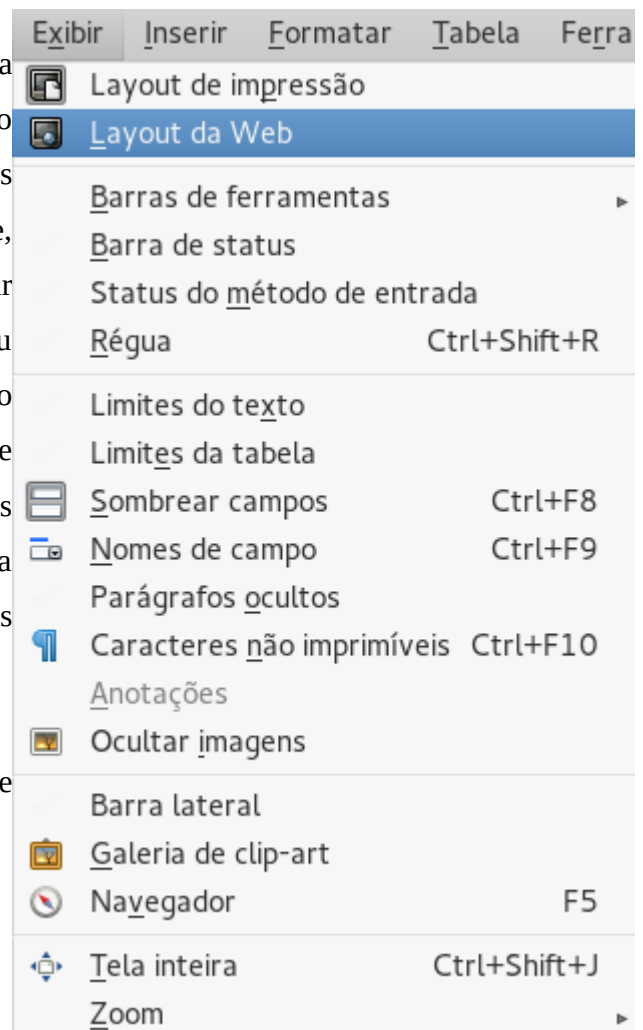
Exibir Inserir Formatar Tabela Ferra

Layout de impressão
Layout da Web
Barras de ferramentas
Barra de status
Status do método de entrada
Régua Ctrl+Shift+R
Limites do texto
Limites da tabela
Sombrear campos Ctrl+F8
Nomes de campo Ctrl+F9
Parágrafos ocultos
Caracteres não imprimíveis Ctrl+F10
Anotações
Ocultar imagens
Barra lateral
Galeria de clip-art
Navegador F5
Tela inteira Ctrl+Shift+J
Zoom